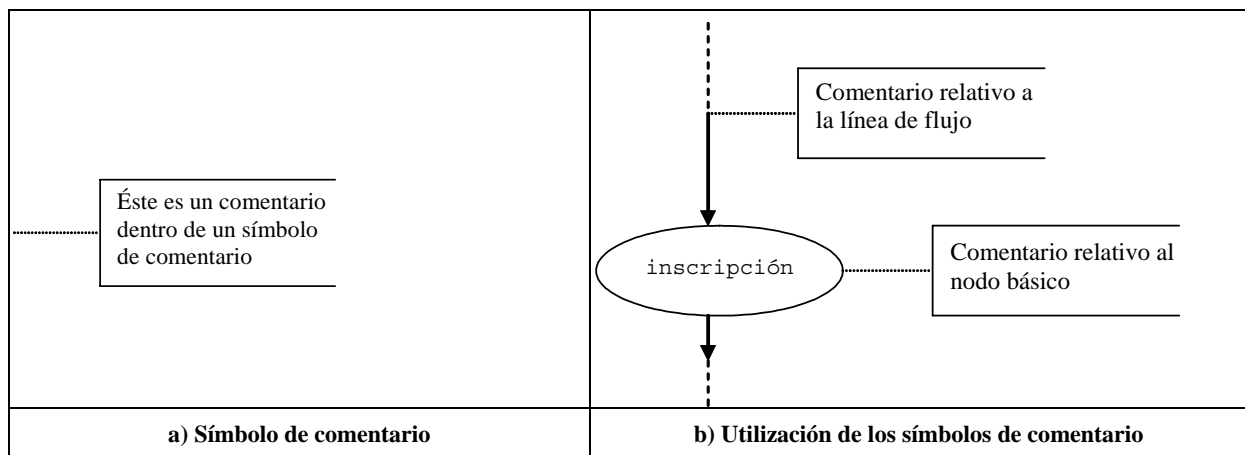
Éste es un comentario dentro de un símbolo de comentario

Comentario relativo a la línea de flujo

inscripción

Comentario relativo al nodo básico

| a) Símbolo de comentario | b) Utilización de los símbolos de comentario |
|---|---|